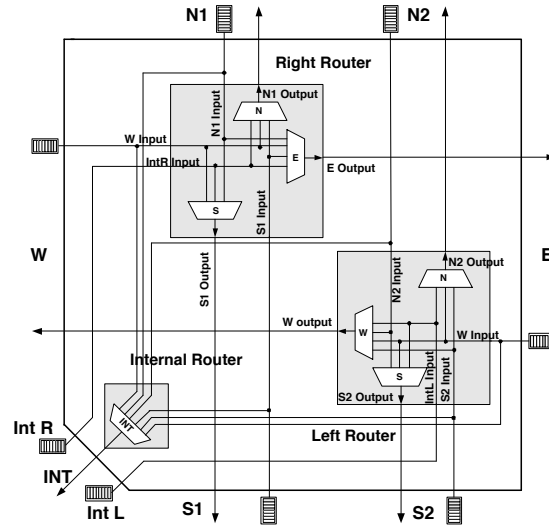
N1

N2

Right Router

N1 Output

N1 Input

N

W Input

IntR Input

E

E Output

S

S1 Input

W

S1 Output

N2 Input

N2 Output

N

E

W output

W

W Input

Internal Router

IntL Input

S2 Input

S

S2 Output

Int R

INT

Left Router

INT

Int L

S1

S2